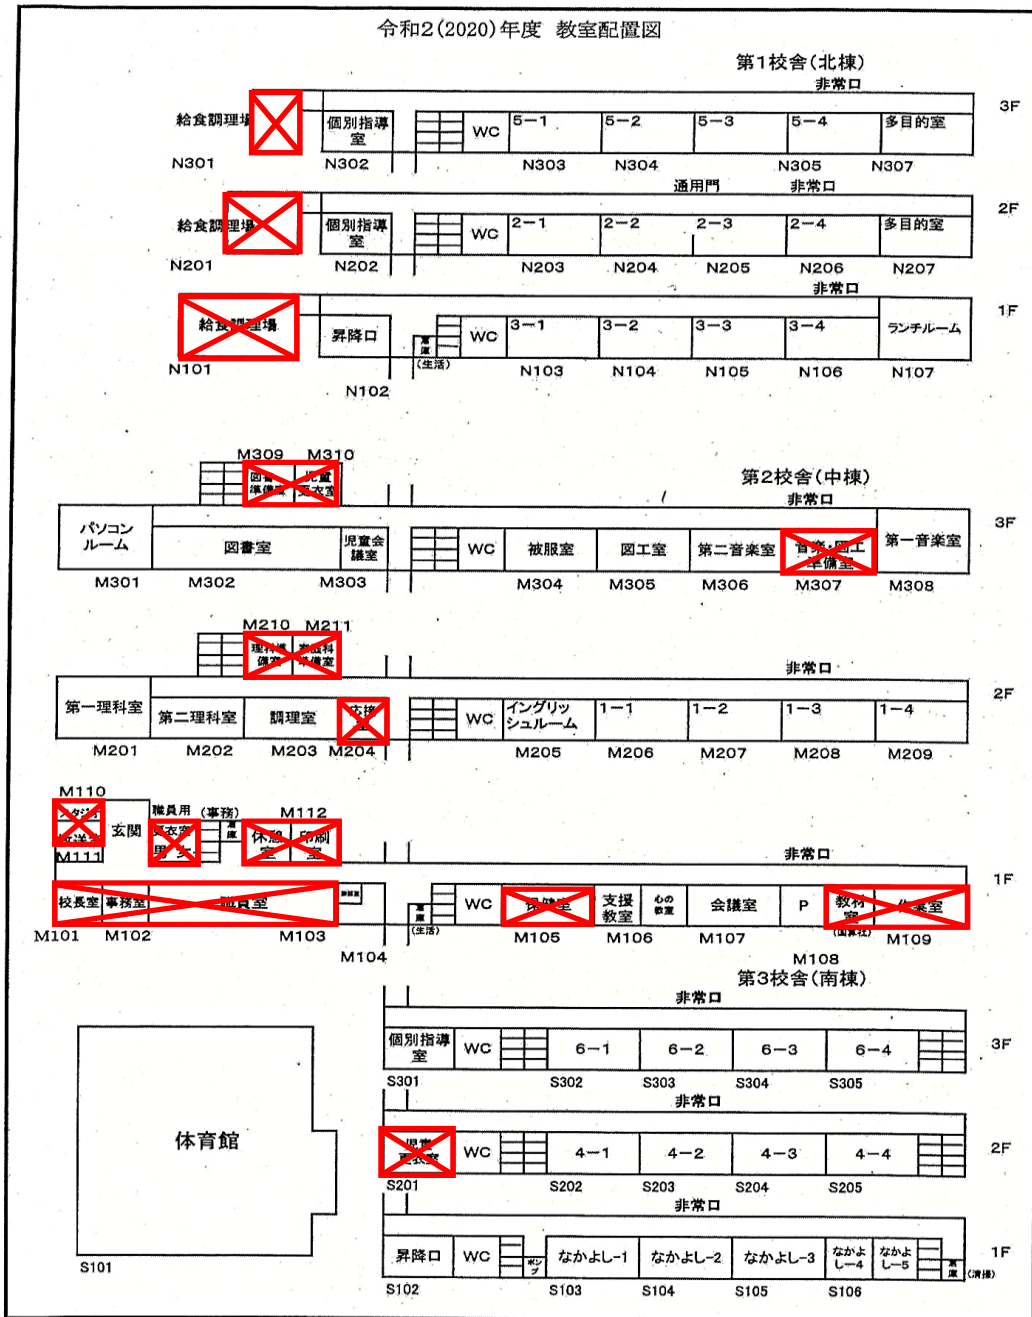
令和2(2020)年度 教室配置図

第1校舎(北棟)
非常口
3F
給食調理場 N301
個別指導室 N302
WC
5−1 N303
5−2 N304
5−3
5−4 N305
多目的室 N307

通用門
非常口
2F
給食調理場 N201
個別指導室 N202
WC
2−1 N203
2−2 N204
2−3 N205
2−4 N206
多目的室 N207

非常口
1F
給食調理場 N101
昇降口 N102
倉庫 (生活)
WC
3−1 N103
3−2 N104
3−3 N105
3−4 N106
ランチルーム N107

第2校舎(中棟)
非常口
M309 M310
図書準備室 児童更衣室
3F
パソコンルーム M301
図書室 M302
児童会議室 M303
WC
被服室 M304
図工室 M305
第二音楽室 M306
音楽・図工準備室 M307
第一音楽室 M308

M210 M211
理科準備室 家庭科準備室
非常口
2F
第一理科室 M201
第二理科室 M202
調理室 M203
応接 M204
WC
イングリッシュルーム M205
1−1 M206
1−2 M207
1−3 M208
1−4 M209

M110
職員用(事務)
M112
スタジオ 放送室
M111
玄関
更衣室 男 女
倉庫
休憩室 印刷室
非常口
1F
校長室 M101
事務室 M102
職員室 M103
M104
倉庫 (生活)
WC
保健室 M105
支援教室 M106
心の教室
会議室 M107
P
教材室 (図書室) M108
作業室 M109

第3校舎(南棟)
非常口
3F
個別指導室 S301
WC
6−1 S302
6−2 S303
6−3 S304
6−4 S305

非常口
2F
児童会室 S201
WC
4−1 S202
4−2 S203
4−3 S204
4−4 S205

非常口
1F
体育館 S101
昇降口 S102
WC
ポンプ
なかよし−1 S103
なかよし−2 S104
なかよし−3 S105
なかよし−4
なかよし−5 S106
倉庫 (清掃)